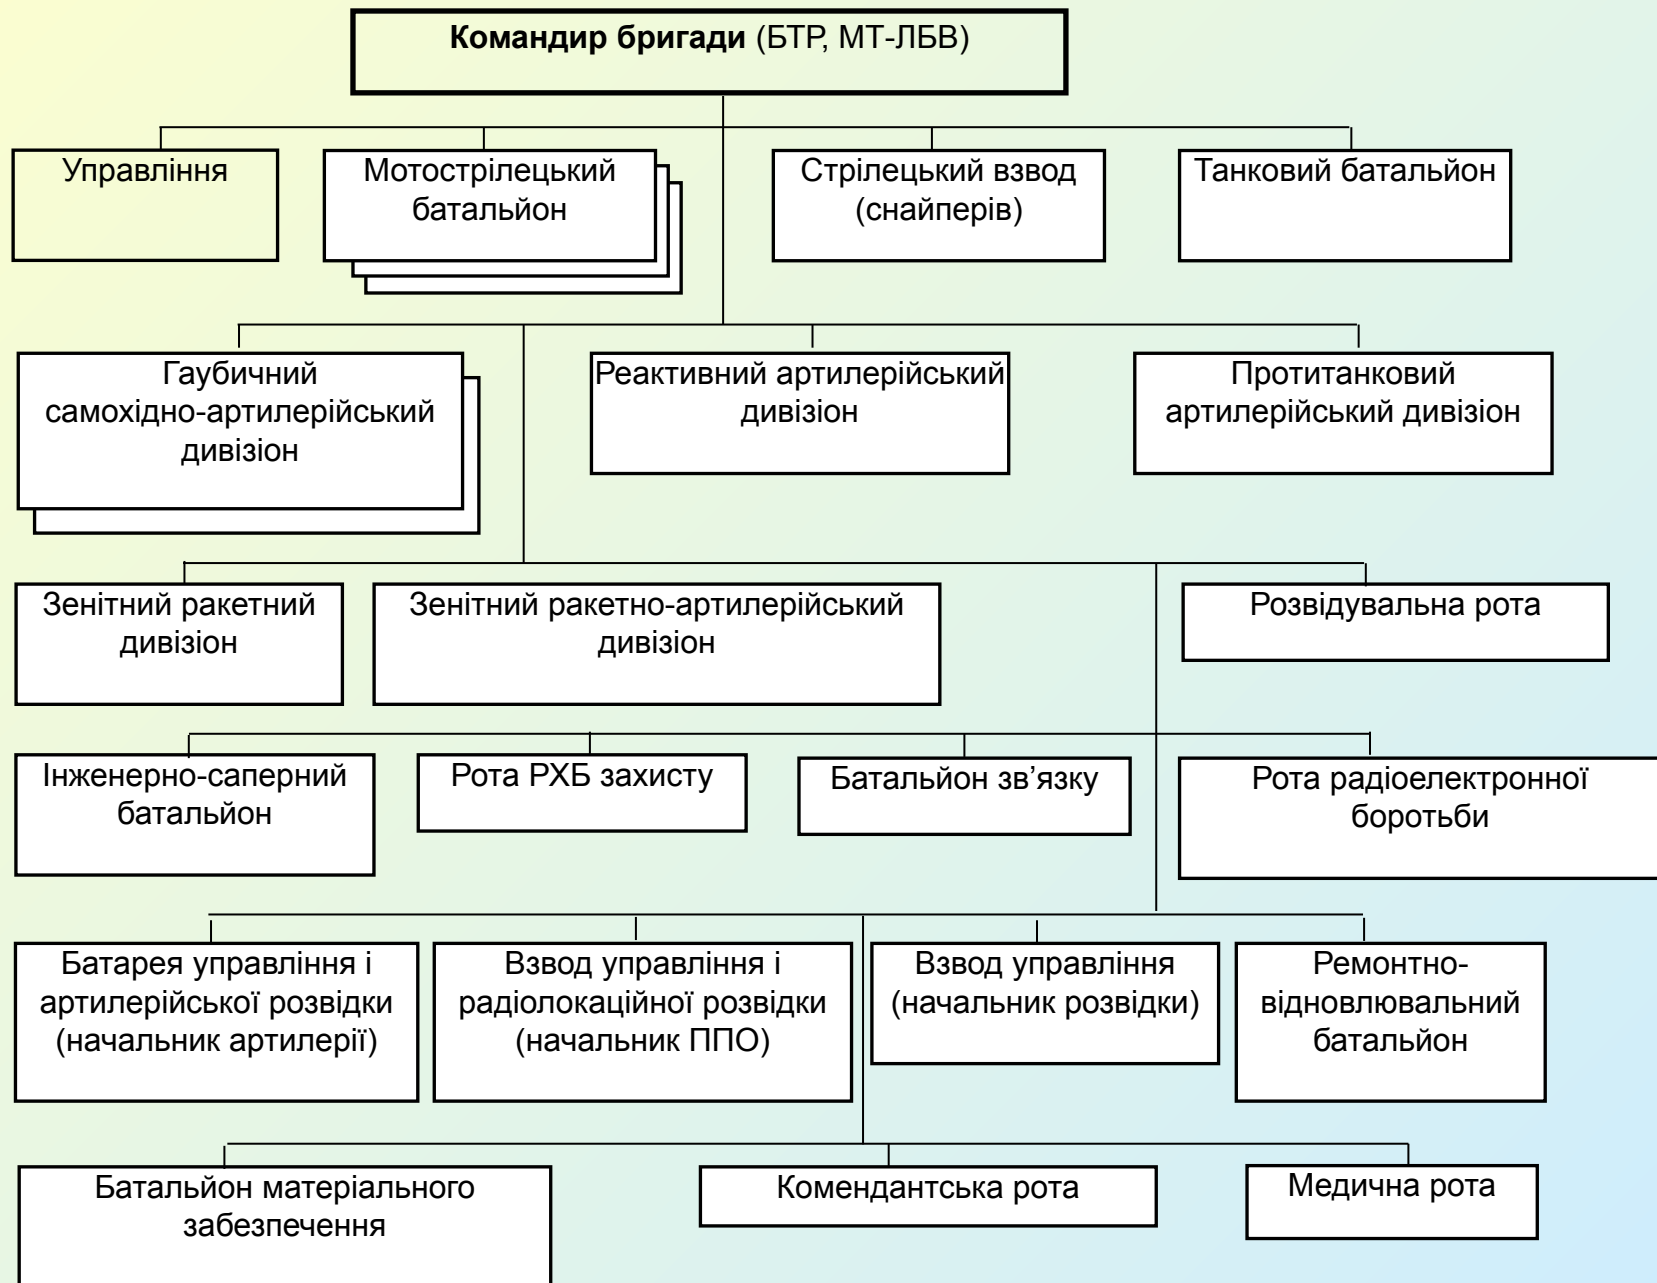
**Командир бригади** (БТР, МТ-ЛБВ)

Управління

Мотострілецький батальйон

Стрілецький взвод (снайперів)

Танковий батальйон

Гаубичний самохідно-артилерійський дивізіон

Реактивний артилерійський дивізіон

Протитанковий артилерійський дивізіон

Зенітний ракетний дивізіон

Зенітний ракетно-артилерійський дивізіон

Розвідувальна рота

Інженерно-саперний батальйон

Рота РХБ захисту

Батальйон зв'язку

Рота радіоелектронної боротьби

Батарея управління і артилерійської розвідки (начальник артилерії)

Взвод управління і радіолокаційної розвідки (начальник ППО)

Взвод управління (начальник розвідки)

Ремонтно-відновлювальний батальйон

Батальйон матеріального забезпечення

Комендантська рота

Медична рота